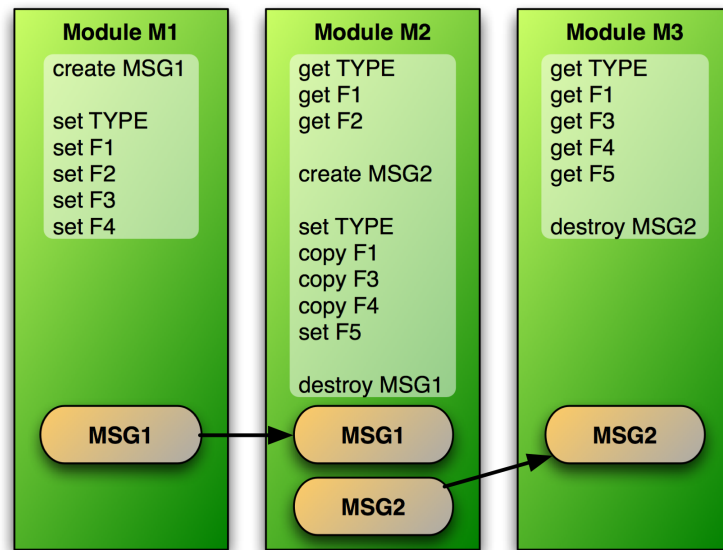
Module M1

create MSG1

set TYPE
set F1
set F2
set F3
set F4

MSG1

Module M2

get TYPE
get F1
get F2

create MSG2

set TYPE
copy F1
copy F3
copy F4
set F5

destroy MSG1

MSG1

MSG2

Module M3

get TYPE
get F1
get F3
get F4
get F5

destroy MSG2

MSG2